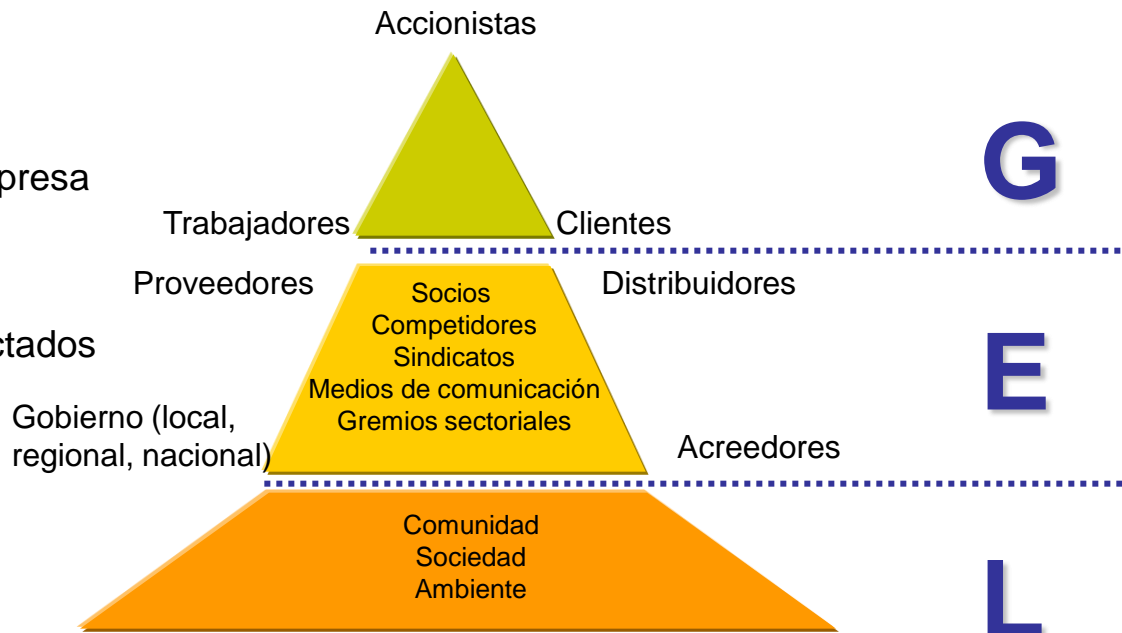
Accionistas

presa

Trabajadores

Clientes

G

Proveedores

Distribuidores

Socios
Competidores
Sindicatos
Medios de comunicación
Gremios sectoriales

ctados

E

Gobierno (local, regional, nacional)

Acreedores

Comunidad
Sociedad
Ambiente

L